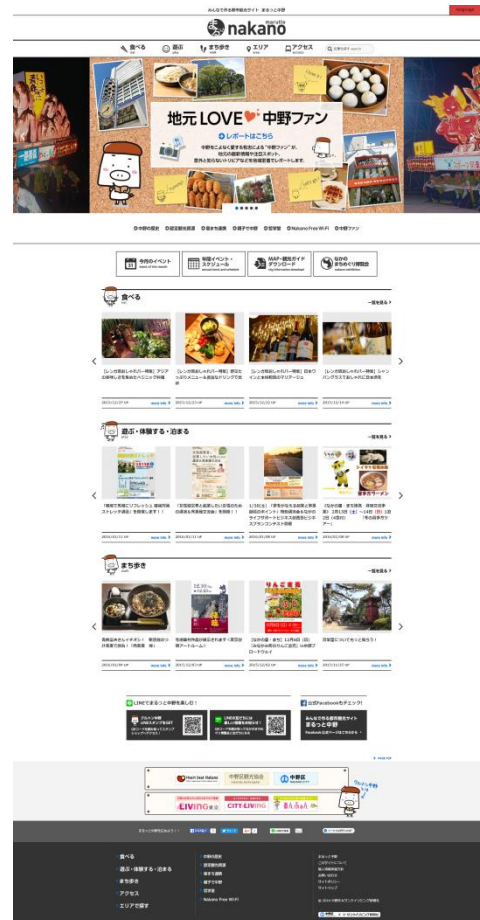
みんなで作る中野区公式観光サイト まるっと中野

nakano marutto

食べる
遊ぶ
まち歩き
エリア
アクセス

地元LOVE 中野ファン
レポートはこちら

中野の観光 認定観光資源 中野まち歩き 親子で中野 区営施設 Nakano Free Wi-Fi 中野ファン

今月のイベント
年間イベント・スケジュール
MAP・観光ガイドダウンロード
なかのまちめぐり博覧会

食べる
一覧を見る

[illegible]
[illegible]
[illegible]
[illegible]

遊ぶ・体験する・泊まる
一覧を見る

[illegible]
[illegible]
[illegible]
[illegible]

まち歩き
一覧を見る

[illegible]
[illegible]
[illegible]
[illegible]

LINEでまるっと中野を楽しむ!
公式Facebookもチェック!

中野区

食べる
遊ぶ・体験する・泊まる
まち歩き
アクセス
エリアで探す

中野の観光
認定観光資源
中野まち歩き
親子で中野
区営施設
Nakano Free Wi-Fi